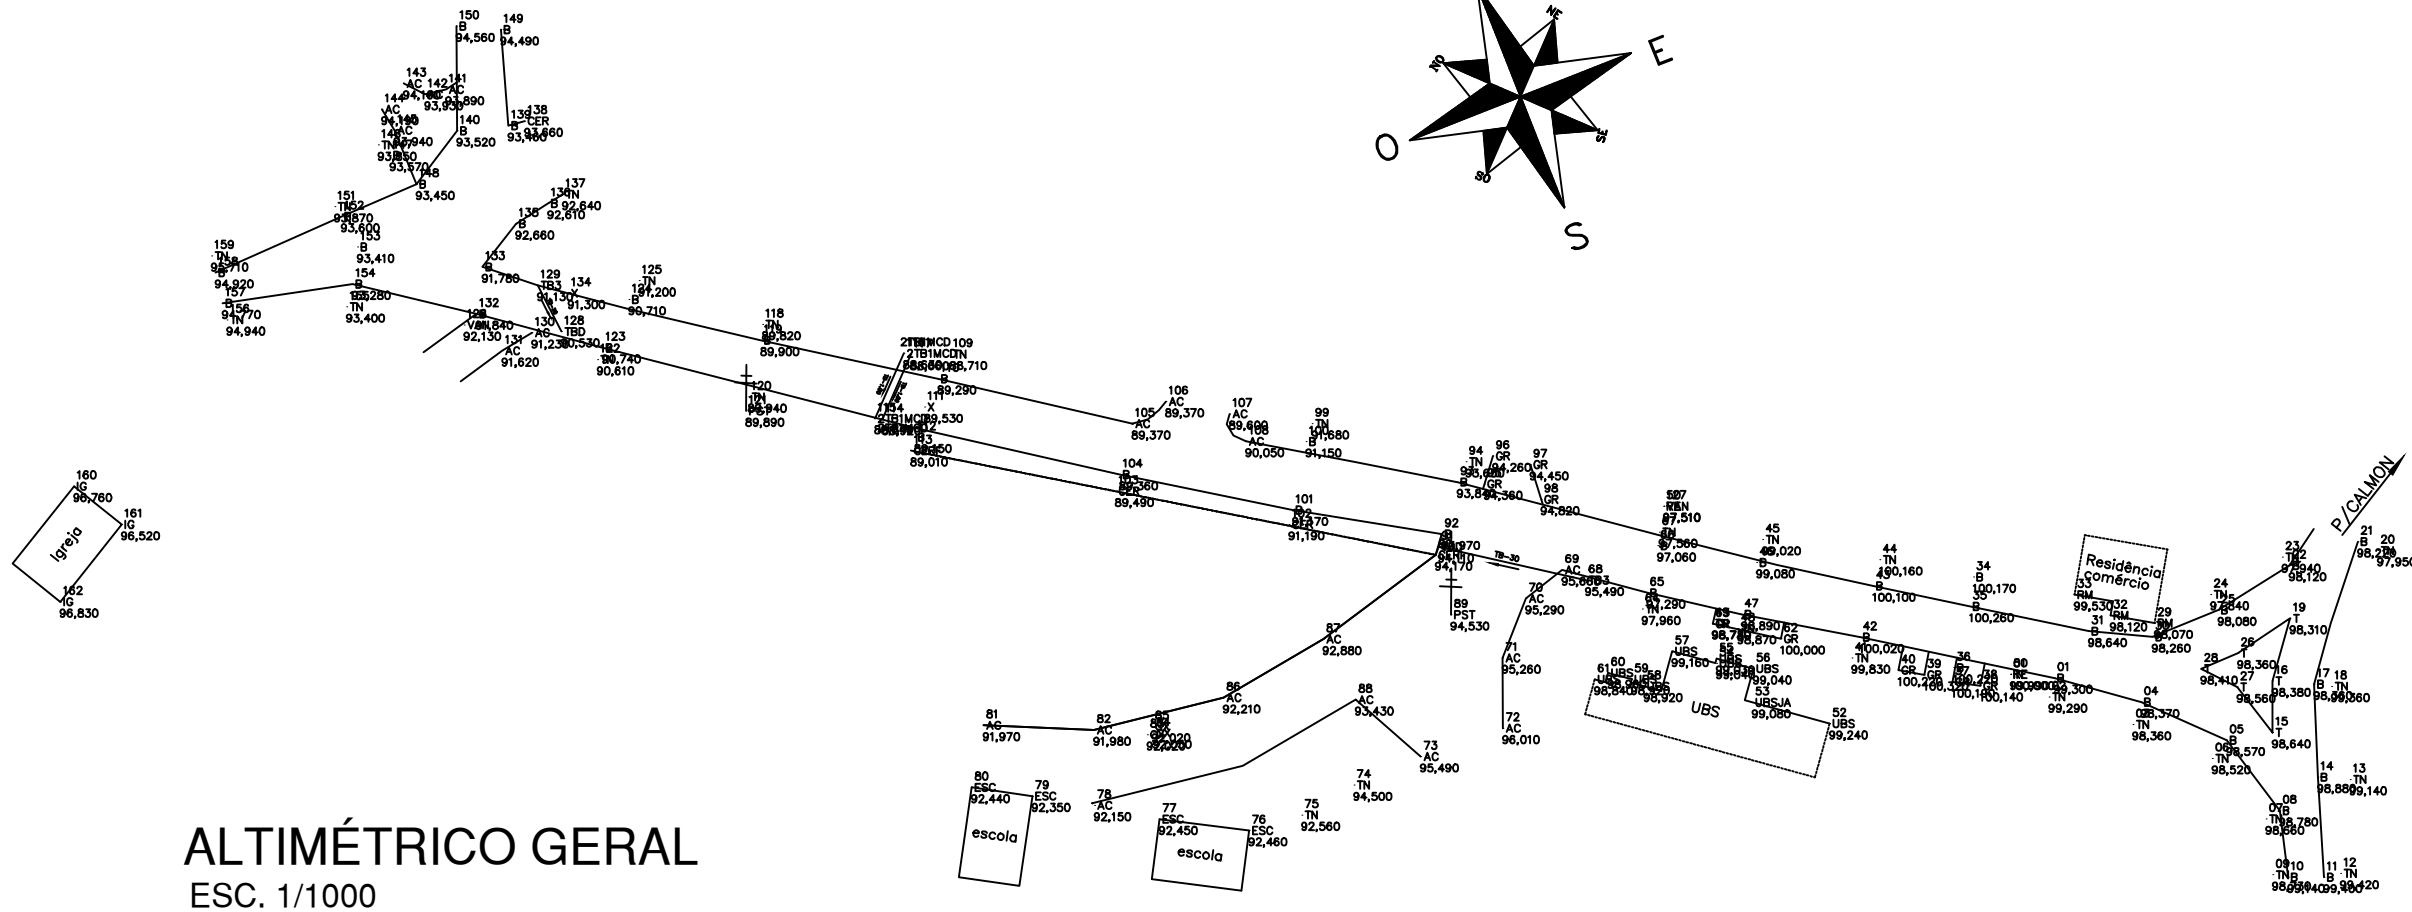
NE
NO
E
O
SE
SO
S

150 B 94,560
149 B 94,490
143 AC 94,100
142 141 AC 93,890 93,930
144 AC 94,140
140 B 93,520
139 138 CER 93,660 93,400
146 AC 93,940
148 B 93,450
151 TN 93,870
152 93,600
153 B 93,410
159 TN 93,710
158 B 94,920
157 B
156 94,770 TN 94,940
154 B
155 93,280 TN 93,400
137 TN 92,640
136 B 92,610
135 B 92,660
133 B 91,780
129 TB3 91,130
134 X 91,300
125 TN 91,200
124 B 90,710
132 VBN 91,840 92,130
130 AC 91,230
128 TBD 90,530
131 AC 91,620
123 122 90,740 90,610
118 TN 89,820 89,900
120 TN 89,940 89,890
109 TN 88,710
111 X 89,530
B 89,290
113 89,450 89,010
106 AC 89,370
105 AC 89,370
107 AC 89,600
108 AC 90,050
99 TN 91,680
100 B 91,150
104 B 89,360 CER 89,490
101 91,370 91,190
92 94,970 94,170
89 PST 94,530
94 TN
96 GR 94,260
95 GR 93,840 94,380
97 GR 94,450
98 GR 94,820
TB-30
69 AC 95,680
68 95,490
70 AC 95,290
71 AC 95,260
72 AC 96,010
87 AC 92,880
86 AC 92,210
88 AC 93,430
73 AC 95,490
74 TN 94,500
75 TN 92,560
81 AC 91,970
82 AC 91,980
92,020 92,020
78 AC 92,150
80 ESC 92,440
79 ESC 92,350
77 ESC 92,450
76 ESC 92,460
escola
escola
Igreja
160 IG 96,760
161 IG 96,520
162 IG 96,830
50 TN 97,510
97,060
65 TN 97,960
66 96,290
45 TN 99,020 99,080
44 TN 100,160
43 B 100,100
34 B 100,170
35 B 100,260
47 98,890
57 UBS 99,160
62 GR 100,000
60 UBS
61 UBS 98,840
59 98,920
56 UBS 99,040
53 UBSJA 99,080
52 UBS 99,240
UBS
42 B 100,020
41 TN 99,830
40 GR 100,220
39 GR 100,330
36 100,220
37 100,140
01 B 99,300
TN 99,290
Residência comércio
33 RM 99,530
32 RM 98,120
31 B 98,640
29 RM 98,070 98,260
04 B 98,370
TN 98,360
05 B 98,570
06 TN 98,520
24 TN 97,840
25 B 98,080
23 TN 97,940
22 98,120
21 B 98,220
20 97,950
P/CALMON
19 T 98,310
26 T 98,360
28 98,410
27 T 98,560
16 T 98,380
15 T 98,640
17 B 98,560
18 TN 98,360
14 B 98,880
13 TN 99,140
08 98,780
07 B TN 98,660
09 10 TN B 98,740
11 B
12 TN 99,420
ALTIMÉTRICO GERAL
ESC. 1/1000